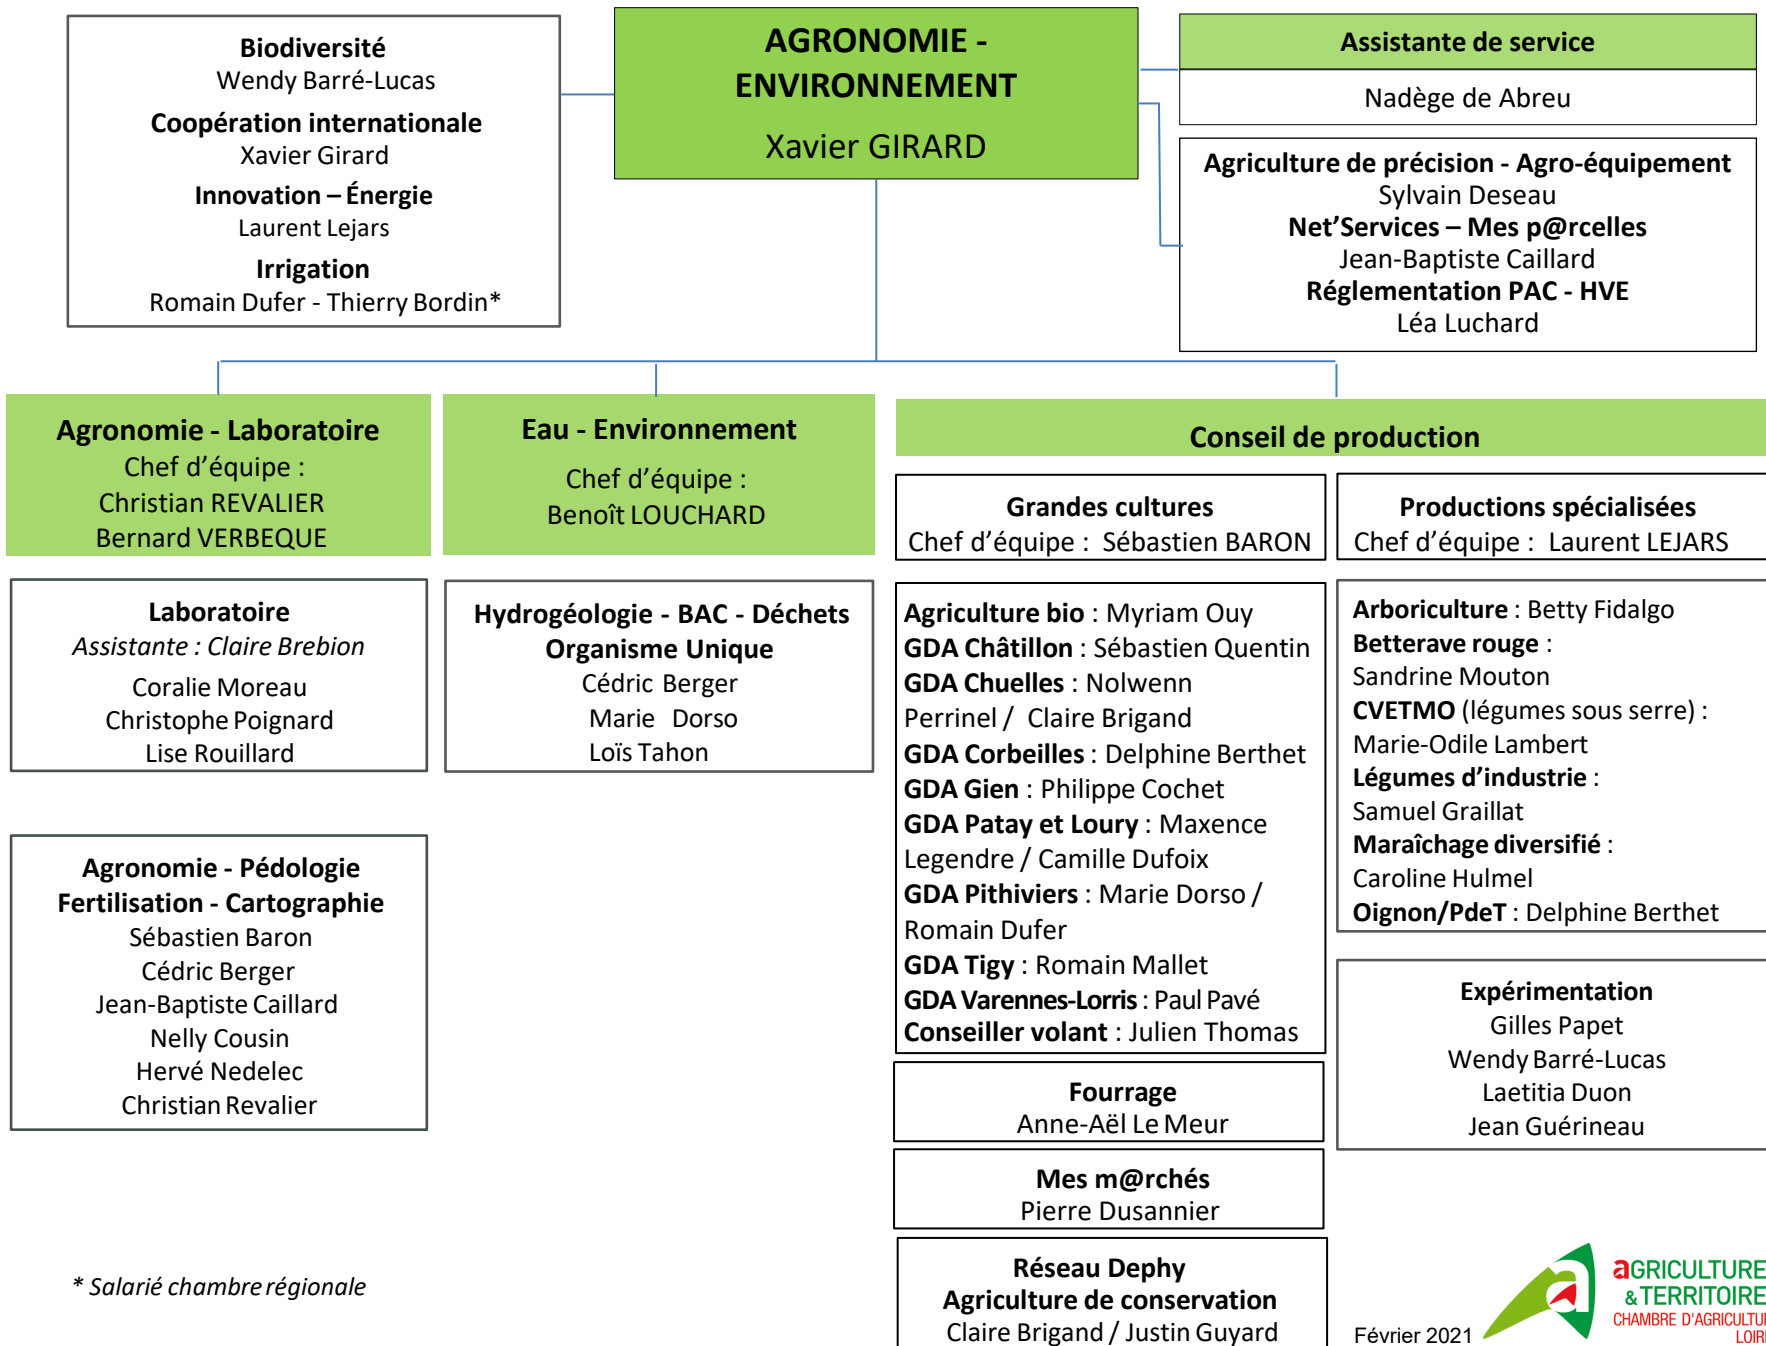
AGRONOMIE - ENVIRONNEMENT
Xavier GIRARD

Biodiversité
Wendy Barré-Lucas
Coopération internationale
Xavier Girard
Innovation – Énergie
Laurent Lejars
Irrigation
Romain Dufer - Thierry Bordin*

Assistante de service
Nadège de Abreu

Agriculture de précision - Agro-équipement
Sylvain Deseau
Net'Services – Mes p@rcelles
Jean-Baptiste Caillard
Réglementation PAC - HVE
Léa Luchard

Agronomie - Laboratoire
Chef d'équipe :
Christian REVALIER
Bernard VERBEQUE

Laboratoire
Assistante : Claire Brebion
Coralie Moreau
Christophe Poignard
Lise Rouillard

Agronomie - Pédologie
Fertilisation - Cartographie
Sébastien Baron
Cédric Berger
Jean-Baptiste Caillard
Nelly Cousin
Hervé Nedelec
Christian Revalier

Eau - Environnement
Chef d'équipe :
Benoît LOUCHARD

Hydrogéologie - BAC - Déchets
Organisme Unique
Cédric Berger
Marie Dorso
Loïs Tahon

Conseil de production

Grandes cultures
Chef d'équipe : Sébastien BARON

Agriculture bio : Myriam Ouy
GDA Châtillon : Sébastien Quentin
GDA Chuelles : Nolwenn Perrinel / Claire Brigand
GDA Corbeilles : Delphine Berthet
GDA Gien : Philippe Cochet
GDA Patay et Loury : Maxence Legendre / Camille Dufoix
GDA Pithiviers : Marie Dorso / Romain Dufer
GDA Tigy : Romain Mallet
GDA Varennes-Lorris : Paul Pavé
Conseiller volant : Julien Thomas

Fourrage
Anne-Aël Le Meur

Mes m@rchés
Pierre Dusannier

Réseau Dephy
Agriculture de conservation
Claire Brigand / Justin Guyard

Productions spécialisées
Chef d'équipe : Laurent LEJARS

Arboriculture : Betty Fidalgo
Betterave rouge : Sandrine Mouton
CVETMO (légumes sous serre) : Marie-Odile Lambert
Légumes d'industrie : Samuel Graillat
Maraîchage diversifié : Caroline Hulmel
Oignon/PdeT : Delphine Berthet

Expérimentation
Gilles Papet
Wendy Barré-Lucas
Laetitia Duon
Jean Guérineau

* Salarié chambre régionale

Février 2021

aGRICULTURE & TERRITOIRE
CHAMBRE D'AGRICULTU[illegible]
LOIR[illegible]